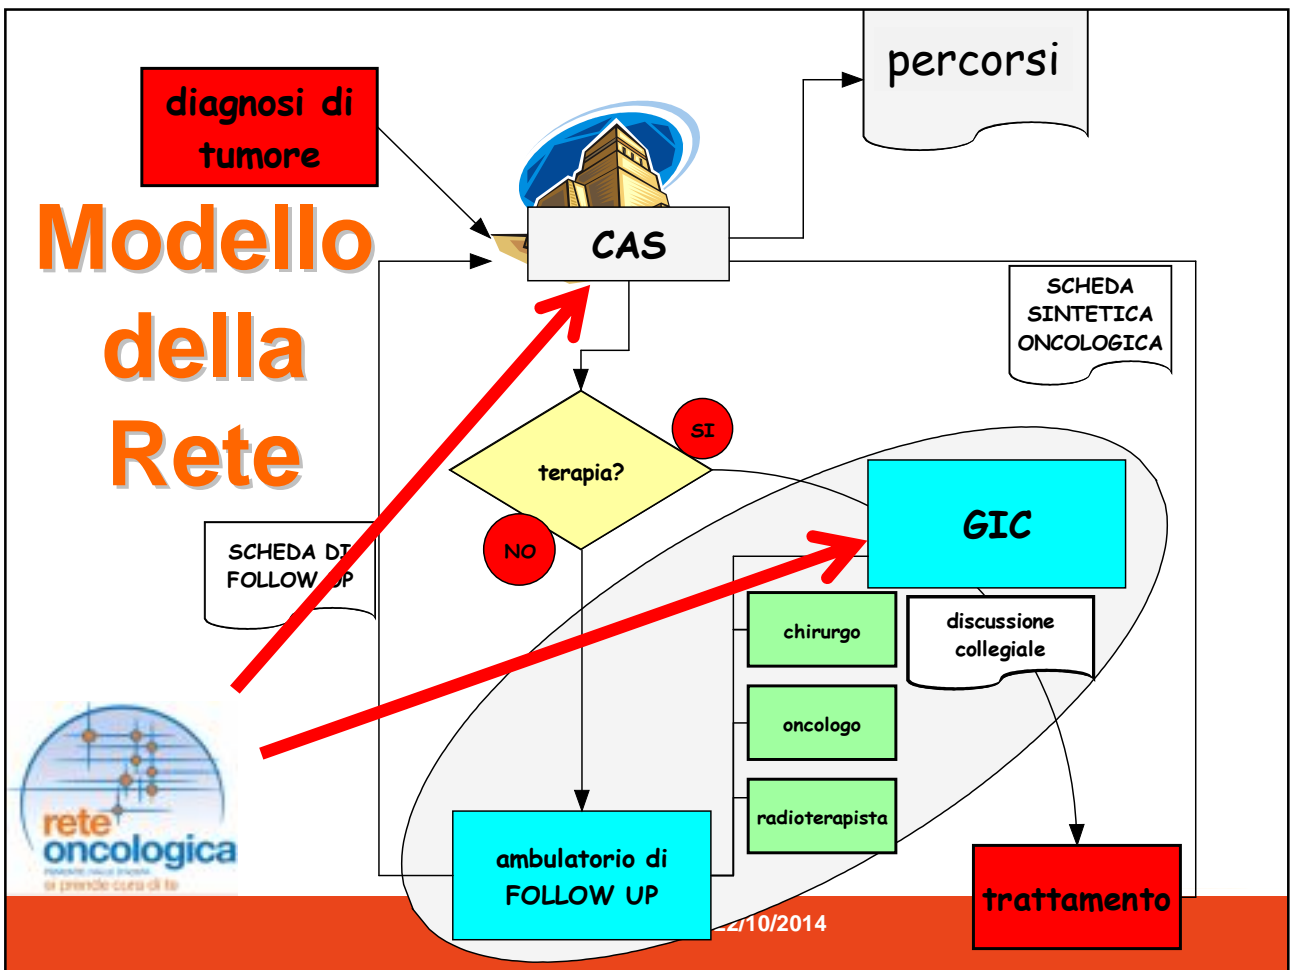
diagnosi di tumore

Modello della Rete

percorsi

CAS

SCHEDA SINTETICA ONCOLOGICA

terapia?

SI

NO

SCHEDA DI FOLLOW UP

GIC

discussione collegiale

chirurgo

oncologo

radioterapista

ambulatorio di FOLLOW UP

trattamento

rete oncologica

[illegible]

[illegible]2/10/2014